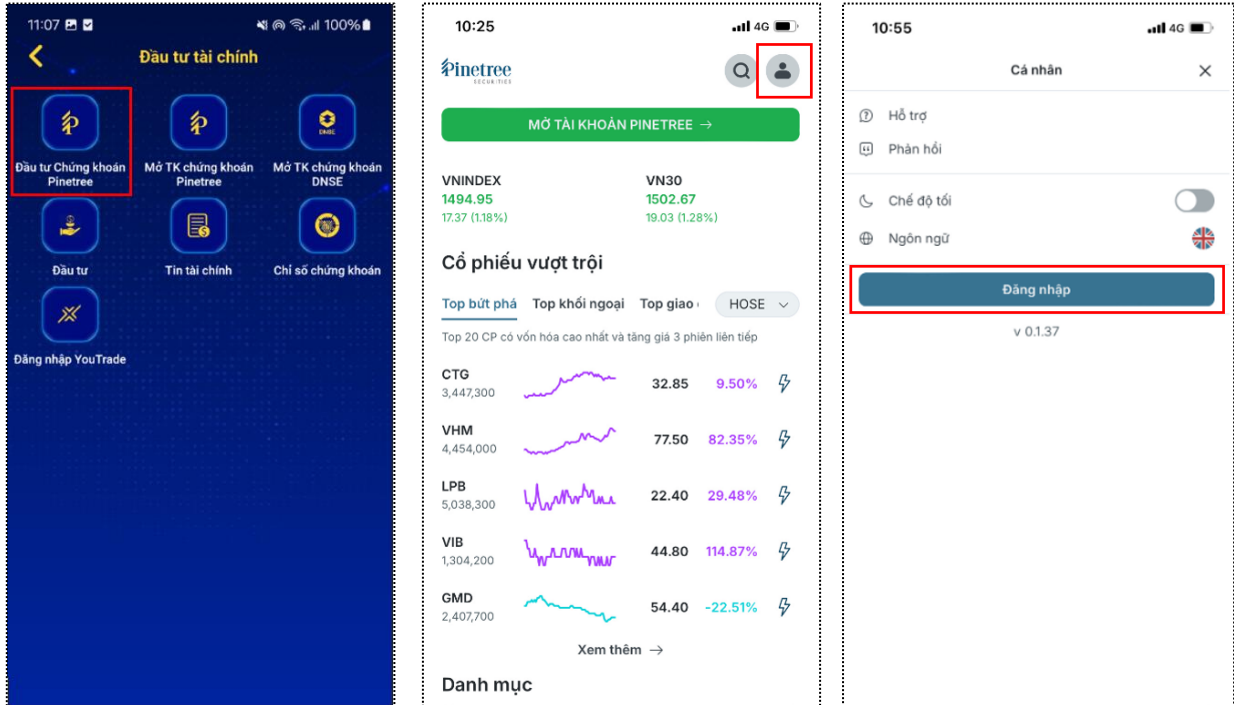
11:07 100%

Đầu tư tài chính

Đầu tư Chứng khoán Pinetree

Mở TK chứng khoán Pinetree

DNSE

Mở TK chứng khoán DNSE

Đầu tư

Tin tài chính

Chỉ số chứng khoán

Đăng nhập YouTrade

10:25 4G

Pinetree SECURITIES

MỞ TÀI KHOẢN PINETREE →

VNINDEX
1494.95
17.37 (1.18%)

VN30
1502.67
19.03 (1.28%)

Cổ phiếu vượt trội

Top bứt phá Top khối ngoại Top giao

HOSE

Top 20 CP có vốn hóa cao nhất và tăng giá 3 phiên liên tiếp

| | | |
|---|---|---|
| CTG 3,447,300 | 32.85 | 9.50% |
| VHM 4,454,000 | 77.50 | 82.35% |
| LPB 5,038,300 | 22.40 | 29.48% |
| VIB 1,304,200 | 44.80 | 114.87% |
| GMD 2,407,700 | 54.40 | -22.51% |

Xem thêm →

Danh mục

10:55 4G

Cá nhân

Hỗ trợ

Phản hồi

Chế độ tối

Ngôn ngữ

Đăng nhập

v 0.1.37